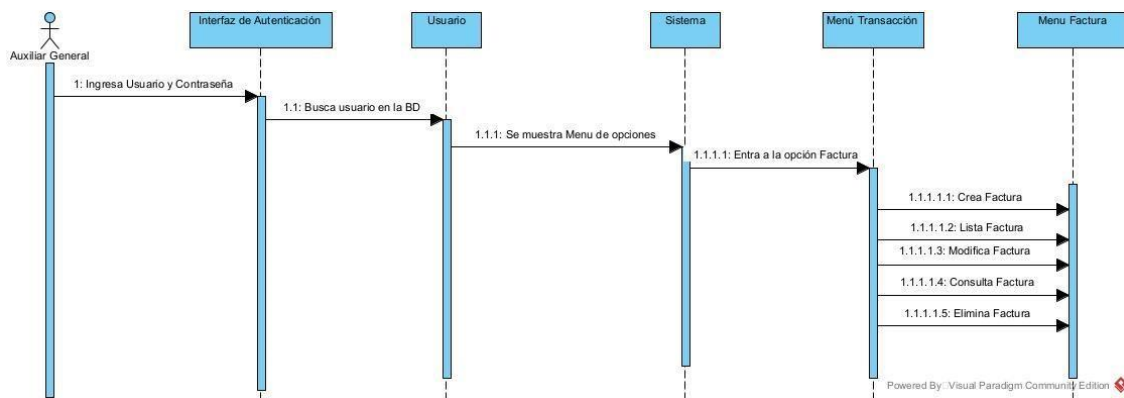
Auxiliar General

Interfaz de Autenticación

Usuario

Sistema

Menú Transacción

Menu Factura

1: Ingresa Usuario y Contraseña

1.1: Busca usuario en la BD

1.1.1: Se muestra Menu de opciones

1.1.1.1: Entra a la opción Factura

1.1.1.1.1: Crea Factura

1.1.1.1.2: Lista Factura

1.1.1.1.3: Modifica Factura

1.1.1.1.4: Consulta Factura

1.1.1.1.5: Elimina Factura

Powered By: Visual Paradigm Community Edition